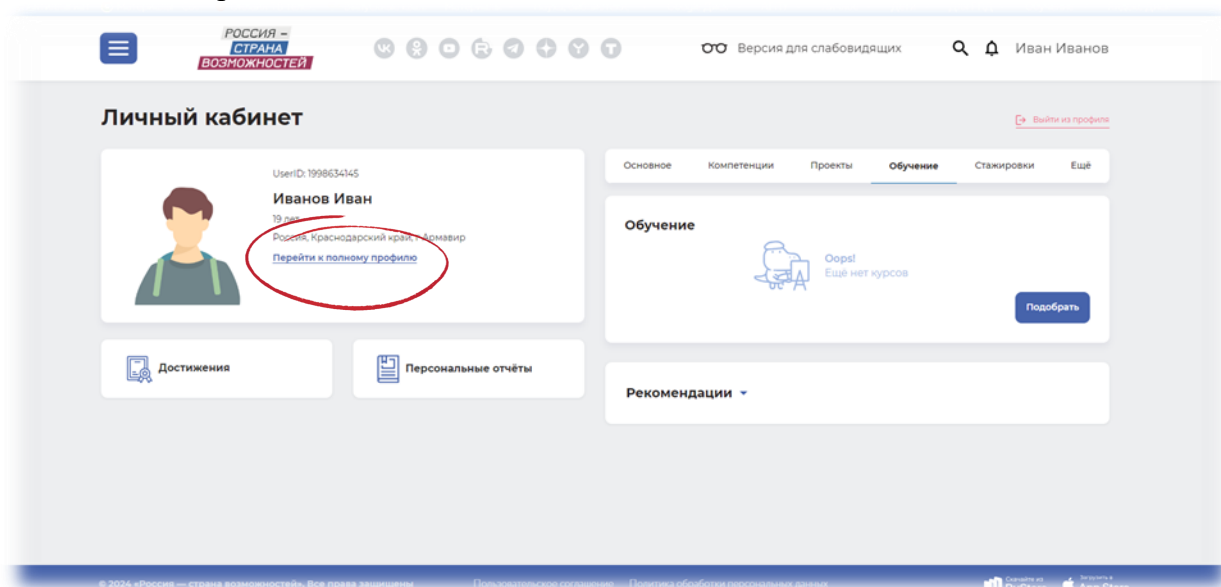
РОССИЯ – СТРАНА ВОЗМОЖНОСТЕЙ

Версия для слабовидящих

Иван Иванов

Личный кабинет

Выйти из профиля

UserID: 1998634145

Иванов Иван

19 лет

Россия, Краснодарский край, г. Армавир

Перейти к полному профилю

Достижения

Персональные отчёты

Основное | Компетенции | Проекты | Обучение | Стажировки | Ещё

Обучение

Oops!
Ещё нет курсов

Подобрать

Рекомендации

© 2024 «Россия — страна возможностей». Все права защищены

Пользовательское соглашение

Политика обработки персональных данных

Скачайте из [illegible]

Загрузите в App Store